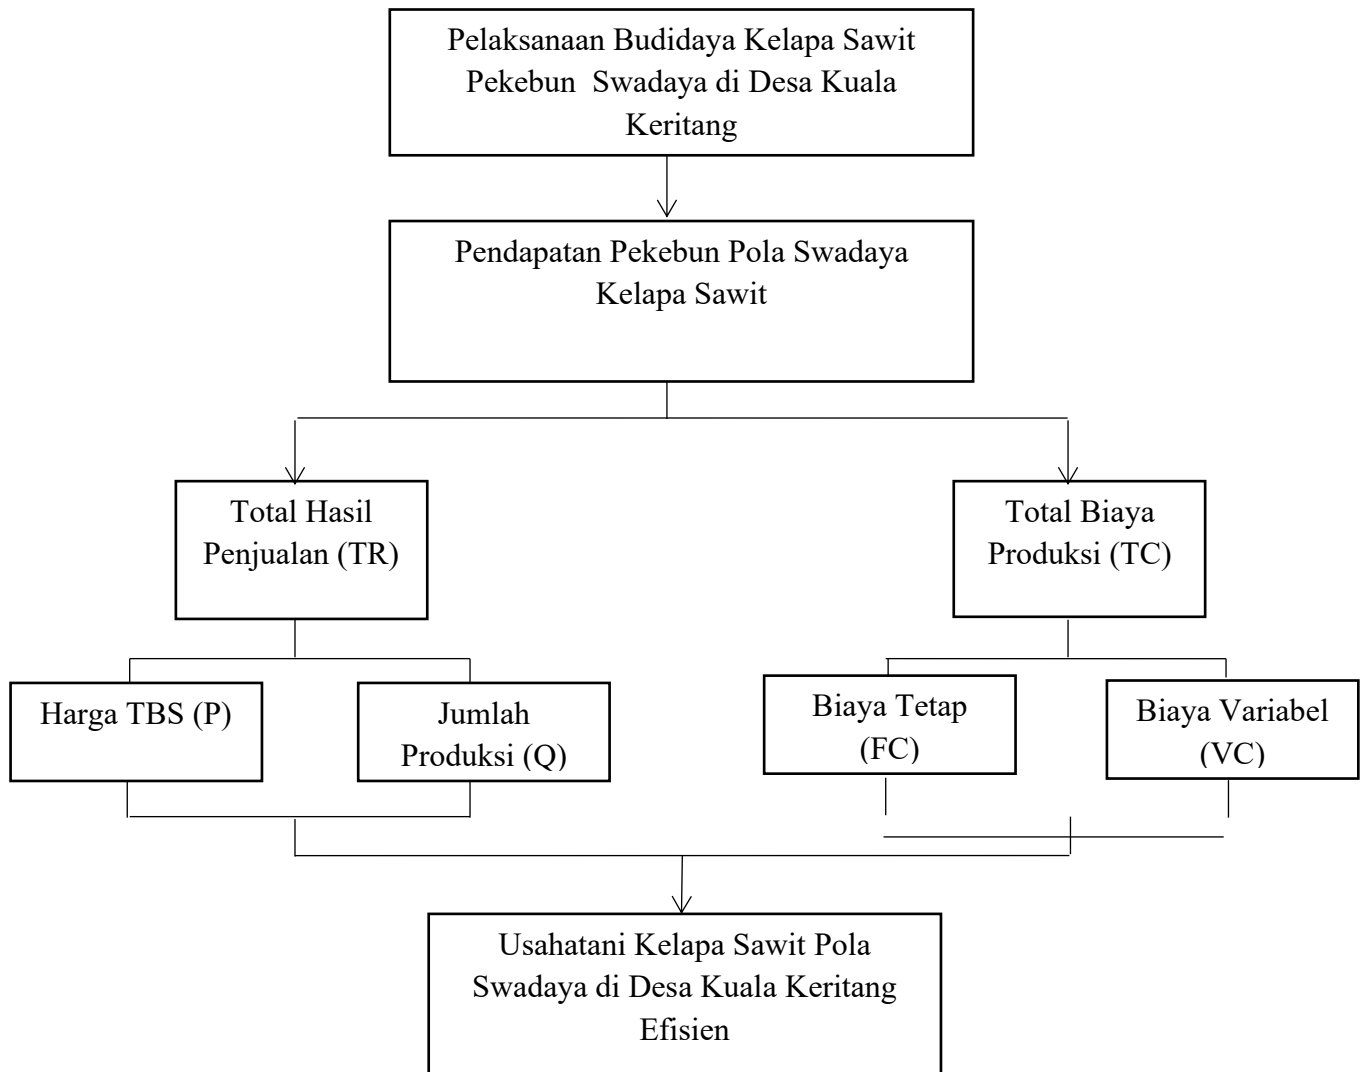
Pelaksanaan Budidaya Kelapa Sawit Pekebun  Swadaya di Desa Kuala Keritang

Pendapatan Pekebun Pola Swadaya Kelapa Sawit

Total Hasil Penjualan (TR)

Total Biaya Produksi (TC)

Harga TBS (P)

Jumlah Produksi (Q)

Biaya Tetap (FC)

Biaya Variabel (VC)

Usahatani Kelapa Sawit Pola Swadaya di Desa Kuala Keritang Efisien